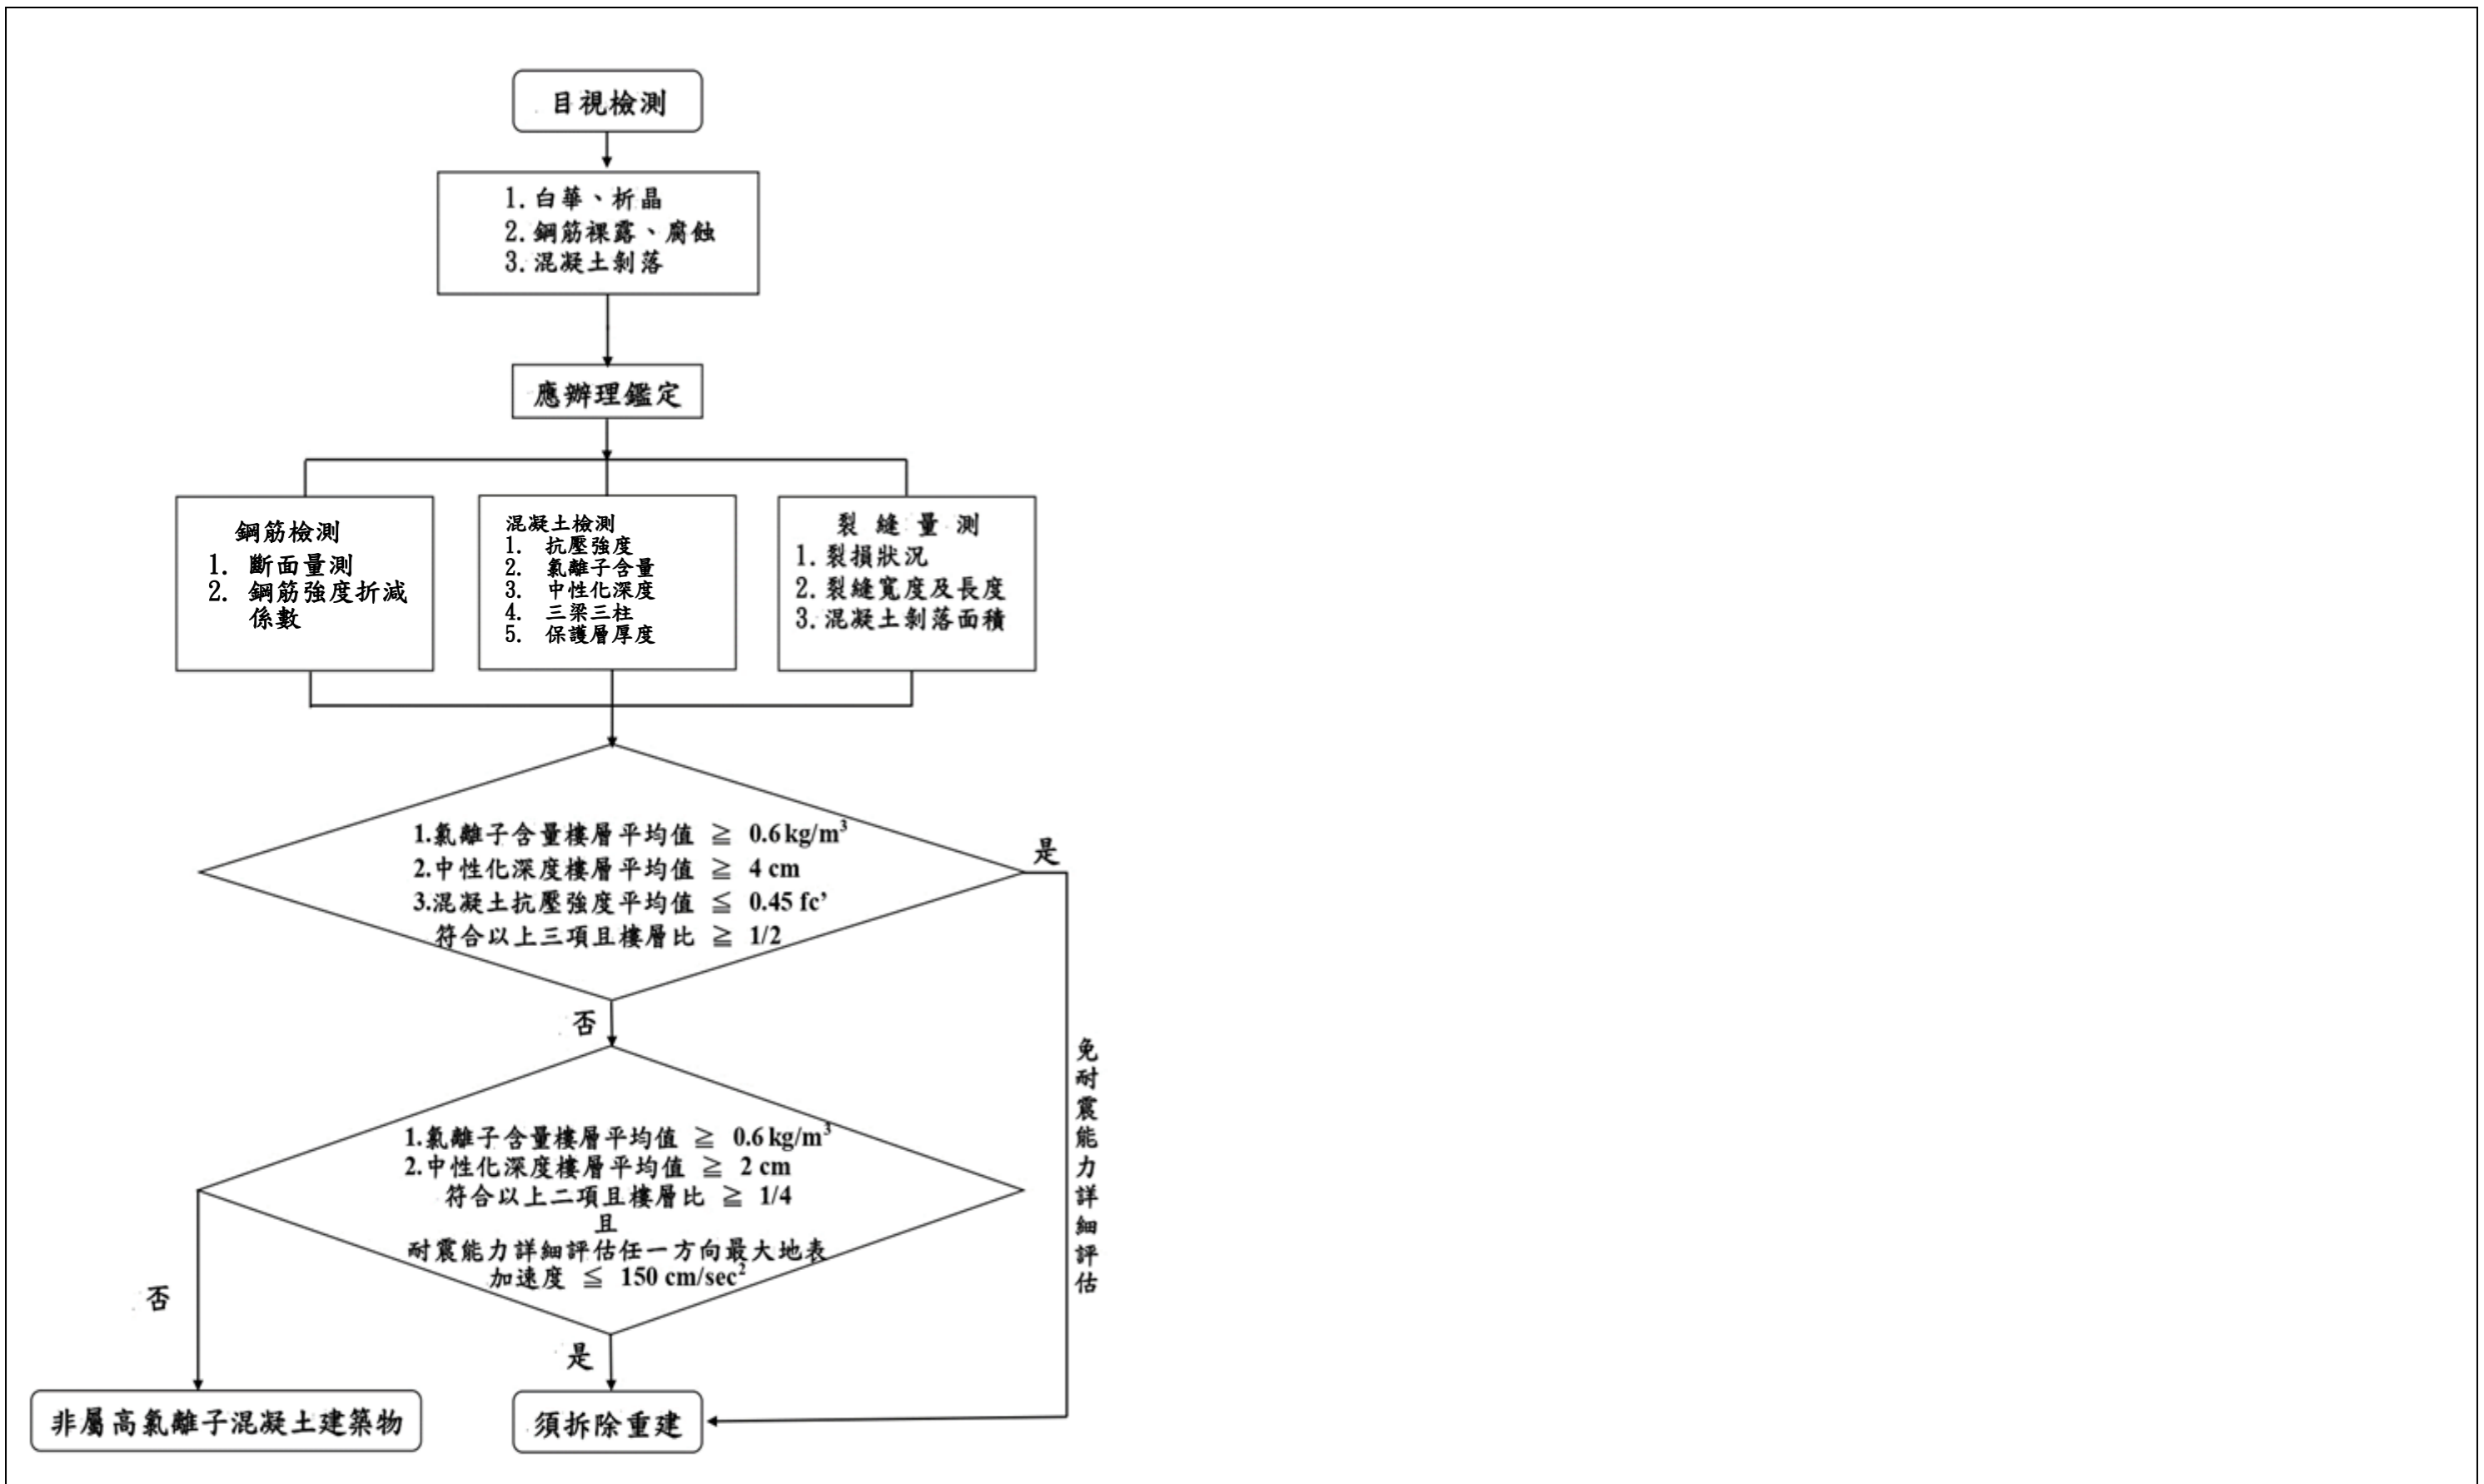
目視檢測

1. 白華、析晶
2. 鋼筋裸露、腐蝕
3. 混凝土剝落

應辦理鑑定

鋼筋檢測
1. 斷面量測
2. 鋼筋強度折減係數

混凝土檢測
1. 抗壓強度
2. 氯離子含量
3. 中性化深度
4. 三梁三柱
5. 保護層厚度

裂縫量測
1. 裂損狀況
2. 裂縫寬度及長度
3. 混凝土剝落面積

1.氯離子含量樓層平均值 ≧ 0.6 kg/$m^3$
2.中性化深度樓層平均值 ≧ 4 cm
3.混凝土抗壓強度平均值 ≦ 0.45 fc'
符合以上三項且樓層比 ≧ 1/2

是

免耐震能力詳細評估

否

1.氯離子含量樓層平均值 ≧ 0.6 kg/$m^3$
2.中性化深度樓層平均值 ≧ 2 cm
符合以上二項且樓層比 ≧ 1/4
且
耐震能力詳細評估任一方向最大地表加速度 ≦ 150 cm/$sec^2$

否

是

非屬高氯離子混凝土建築物

須拆除重建